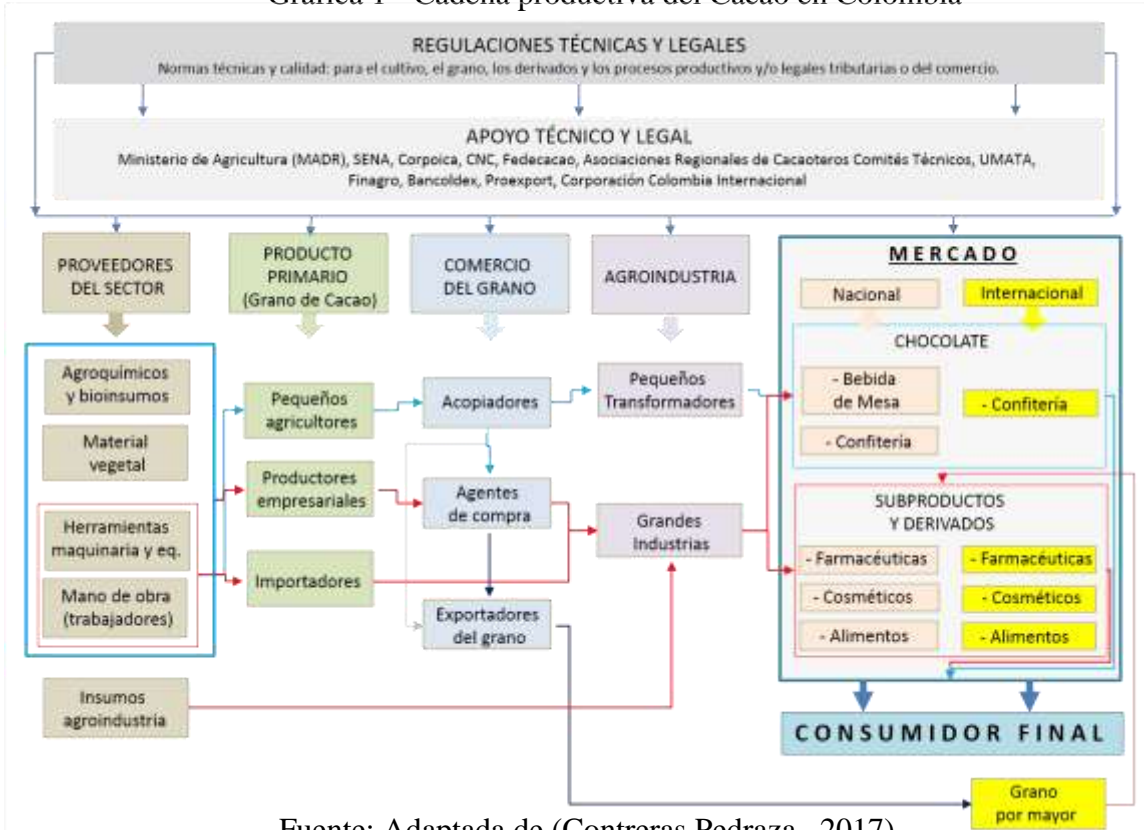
Gráfica 1 - Cadena productiva del Cacao en Colombia

REGULACIONES TÉCNICAS Y LEGALES
Normas técnicas y calidad: para el cultivo, el grano, los derivados y los procesos productivos y/o legales tributarias o del comercio.

APOYO TÉCNICO Y LEGAL
Ministerio de Agricultura (MADR), SENA, Corpoica, CNC, Fedecacao, Asociaciones Regionales de Cacaoteros Comités Técnicos, UMATA, Finagro, Bancoldex, Proexport, Corporación Colombia Internacional

PROVEEDORES DEL SECTOR

PRODUCTO PRIMARIO (Grano de Cacao)

COMERCIO DEL GRANO

AGROINDUSTRIA

MERCADO

Nacional

Internacional

CHOCOLATE

- Bebida de Mesa

- Confitería

- Confitería

Agroquímicos y bioinsumos

Material vegetal

Herramientas maquinaria y eq.

Mano de obra (trabajadores)

Pequeños agricultores

Productores empresariales

Importadores

Acopiadores

Agentes de compra

Exportadores del grano

Pequeños Transformadores

Grandes Industrias

SUBPRODUCTOS Y DERIVADOS

- Farmacéuticas

- Farmacéuticas

- Cosméticos

- Cosméticos

- Alimentos

- Alimentos

Insumos agroindustria

CONSUMIDOR FINAL

Grano por mayor

Fuente: Adaptada de (Contreras Pedraza, 2017)